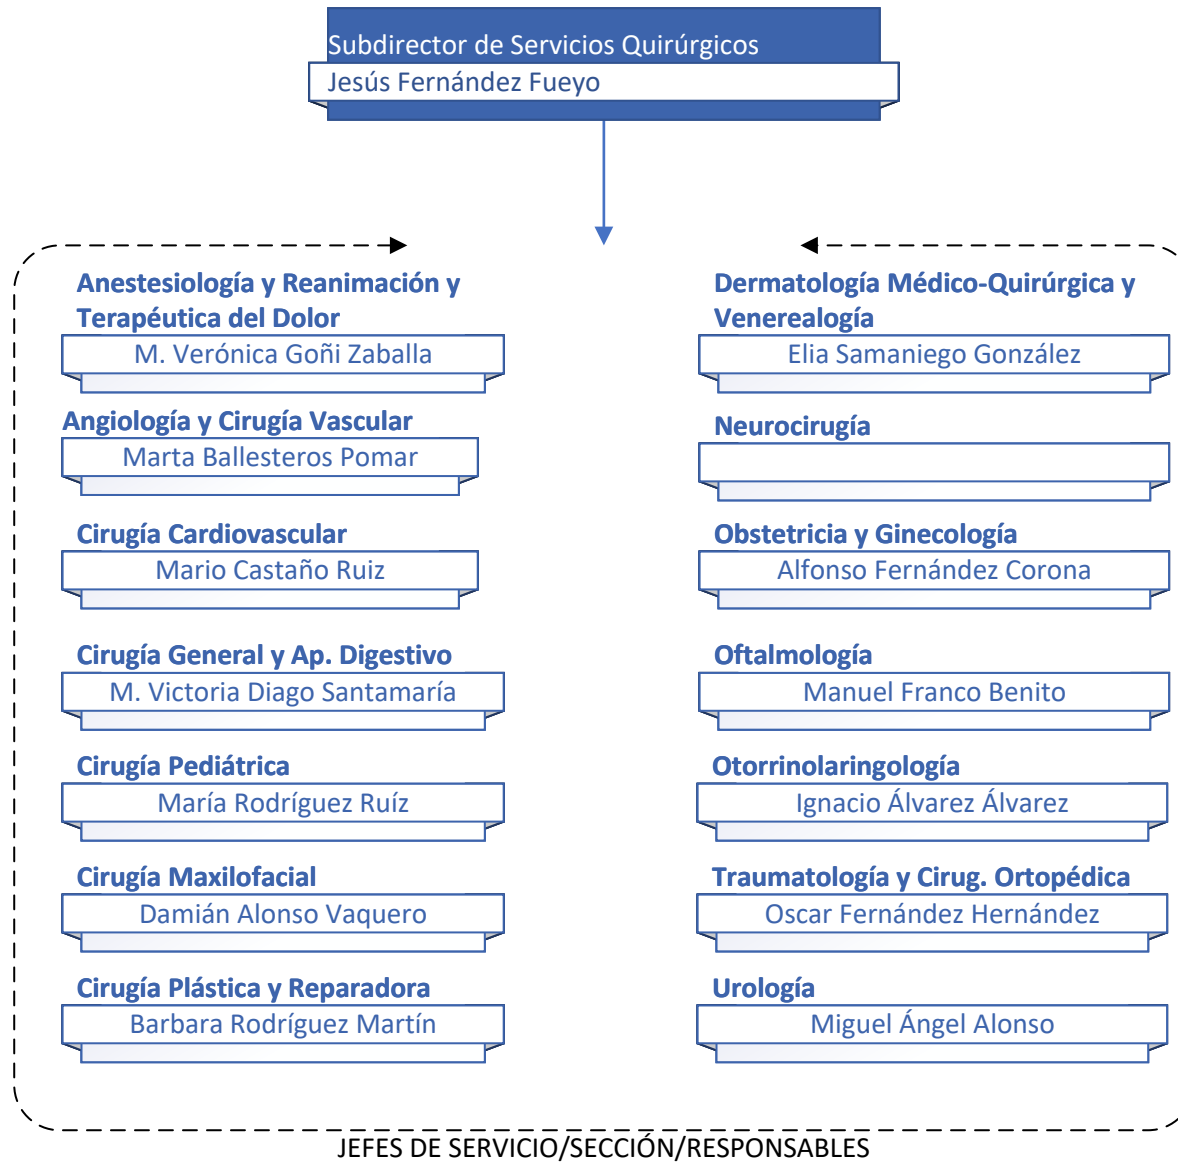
Subdirector de Servicios Quirúrgicos
Jesús Fernández Fueyo

Anestesiología y Reanimación y Terapéutica del Dolor
M. Verónica Goñi Zaballa

Angiología y Cirugía Vascular
Marta Ballesteros Pomar

Cirugía Cardiovascular
Mario Castaño Ruiz

Cirugía General y Ap. Digestivo
M. Victoria Diago Santamaría

Cirugía Pediátrica
María Rodríguez Ruíz

Cirugía Maxilofacial
Damián Alonso Vaquero

Cirugía Plástica y Reparadora
Barbara Rodríguez Martín

Dermatología Médico-Quirúrgica y Venerealogía
Elia Samaniego González

Neurocirugía

Obstetricia y Ginecología
Alfonso Fernández Corona

Oftalmología
Manuel Franco Benito

Otorrinolaringología
Ignacio Álvarez Álvarez

Traumatología y Cirug. Ortopédica
Oscar Fernández Hernández

Urología
Miguel Ángel Alonso

JEFES DE SERVICIO/SECCIÓN/RESPONSABLES